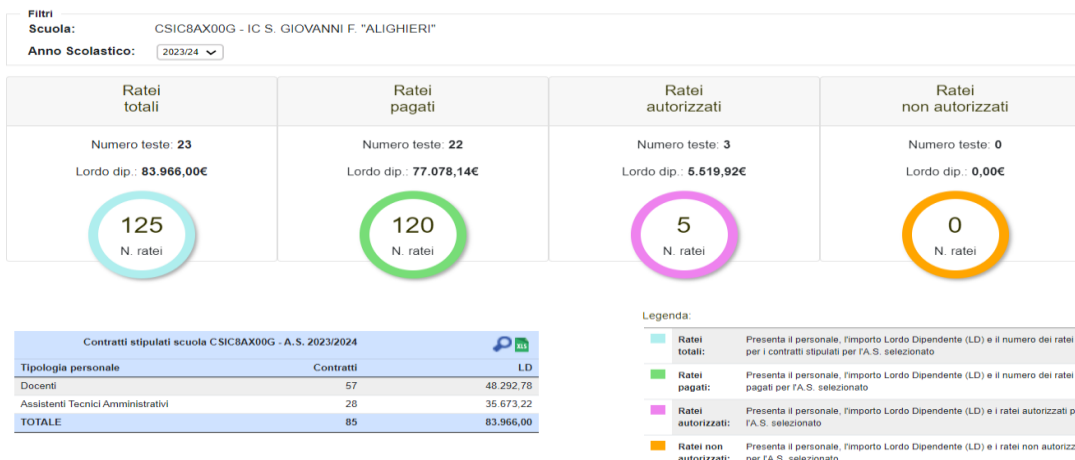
Filtri
Scuola: CSIC8AX00G - IC S. GIOVANNI F. "ALIGHIERI"
Anno Scolastico: 2023/24

| Ratei totali | Ratei pagati | Ratei autorizzati | Ratei non autorizzati |
|---|---|---|---|
| Numero teste: **23** | Numero teste: **22** | Numero teste: **3** | Numero teste: **0** |
| Lordo dip.: **83.966,00€** | Lordo dip.: **77.078,14€** | Lordo dip.: **5.519,92€** | Lordo dip.: **0,00€** |
| 125 N. ratei | 120 N. ratei | 5 N. ratei | 0 N. ratei |

Contratti stipulati scuola CSIC8AX00G - A.S. 2023/2024

| Tipologia personale | Contratti | LD |
|---|---|---|
| Docenti | 57 | 48.292,78 |
| Assistenti Tecnici Amministrativi | 28 | 35.673,22 |
| TOTALE | 85 | 83.966,00 |

Legenda:

| | | |
|---|---|---|
| | Ratei totali: | Presenta il personale, l'importo Lordo Dipendente (LD) e il numero dei ratei per i contratti stipulati per l'A.S. selezionato |
| | Ratei pagati: | Presenta il personale, l'importo Lordo Dipendente (LD) e il numero dei ratei pagati per l'A.S. selezionato |
| | Ratei autorizzati: | Presenta il personale, l'importo Lordo Dipendente (LD) e i ratei autorizzati p l'A.S. selezionato |
| | Ratei non autorizzati: | Presenta il personale, l'importo Lordo Dipendente (LD) e i ratei non autorizz per l'A.S. selezionato |